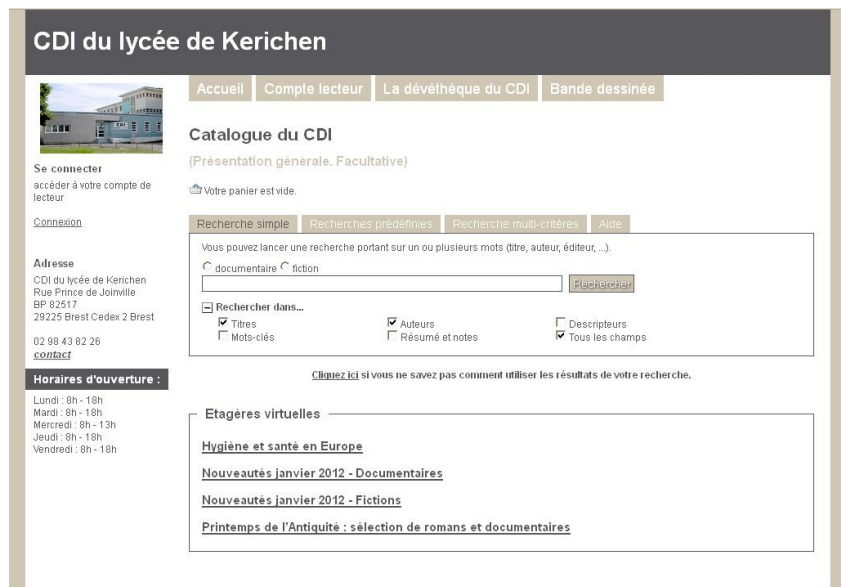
CDI du lycée de Kerichen

Accueil Compte lecteur La dévéthèque du CDI Bande dessinée

CDI

Se connecter
accéder à votre compte de lecteur

Connexion

Adresse
CDI du lycée de Kerichen
Rue Prince de Joinville
BP 82517
29225 Brest Cedex 2 Brest

02 98 43 82 26
contact

Horaires d'ouverture :
Lundi : 8h - 18h
Mardi : 8h - 18h
Mercredi : 8h - 13h
Jeudi : 8h - 18h
Vendredi : 8h - 18h

Catalogue du CDI

(Présentation générale. Facultative)

Votre panier est vide.

Recherche simple Recherches prédéfinies Recherche multi-critères Aide

Vous pouvez lancer une recherche portant sur un ou plusieurs mots (titre, auteur, éditeur, ...).

documentaire fiction

Rechercher

Rechercher dans...
Titres
Auteurs
Descripteurs
Mots-clés
Résumé et notes
Tous les champs

Cliquez ici si vous ne savez pas comment utiliser les résultats de votre recherche.

Etagères virtuelles

Hygiène et santé en Europe

Nouveautés janvier 2012 - Documentaires

Nouveautés janvier 2012 - Fictions

Printemps de l'Antiquité : sélection de romans et documentaires